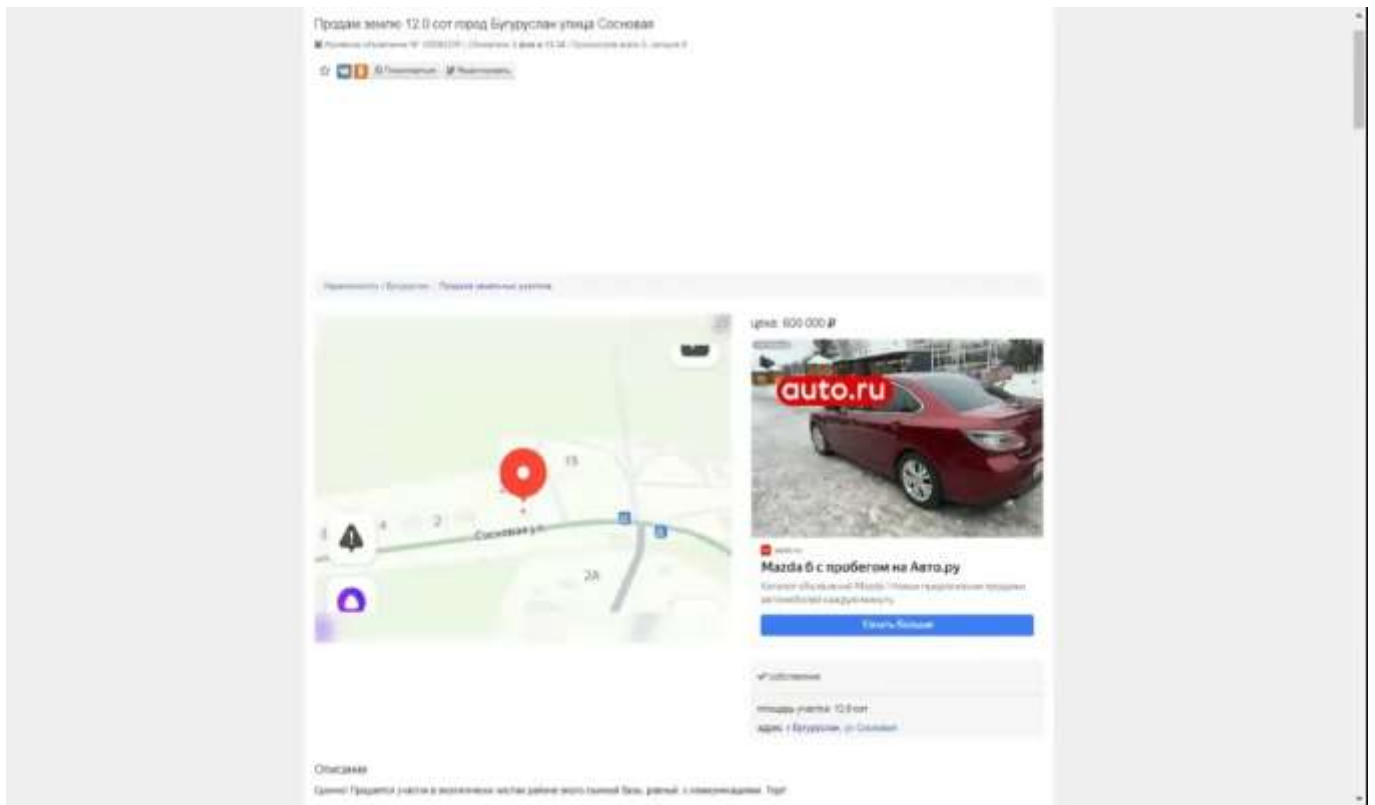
Продам землю 12.0 сот город Бугуруслан улица Сосновая

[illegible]

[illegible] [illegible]

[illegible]

цена: 600 000 ₽

auto.ru

Mazda 6 с пробегом на Авто.ру

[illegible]

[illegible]

15

4

2

Сосновая ул.

2А

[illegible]

площадь участка: 12.0 сот

адрес: г. Бугуруслан, ул. Сосновая

Описание

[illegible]